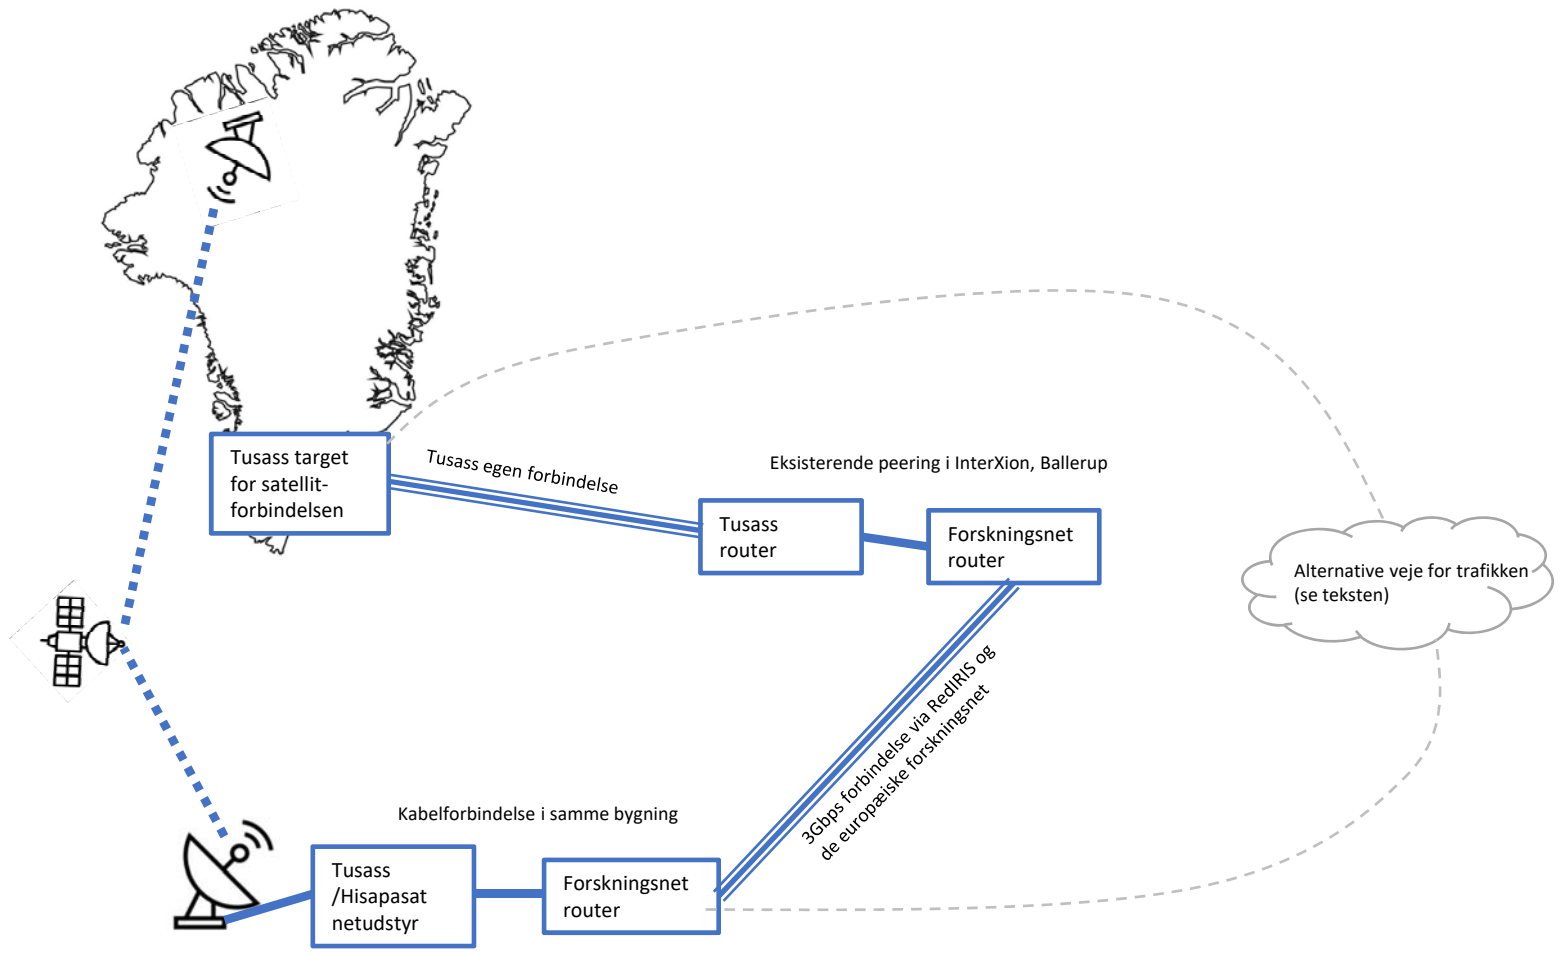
Tusass target for satellit-forbindelsen

Tusass egen forbindelse

Eksisterende peering i InterXion, Ballerup

Tusass router

Forskningsnet router

Alternative veje for trafikken (se teksten)

3Gbps forbindelse via RedIRIS og de europæiske forskningsnet

Kabelforbindelse i samme bygning

Tusass /Hisapasat netudstyr

Forskningsnet router